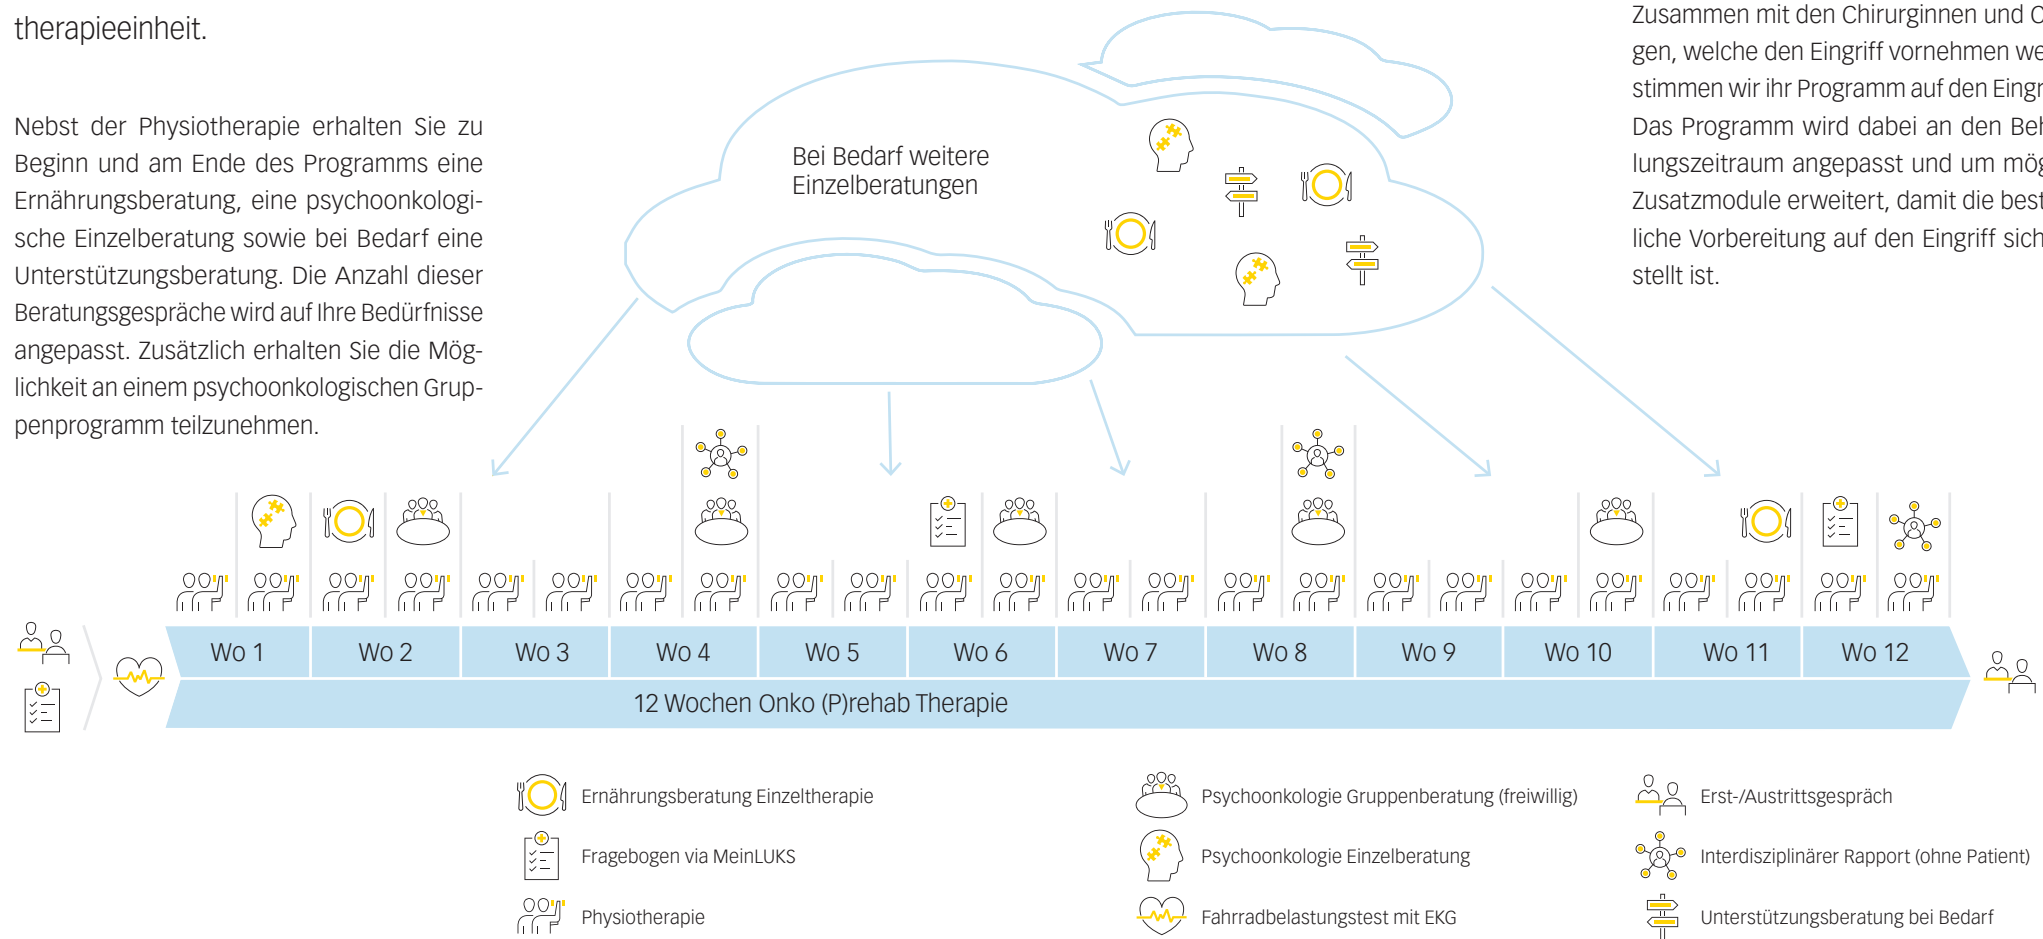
therapieeinheit.

Nebst der Physiotherapie erhalten Sie zu Beginn und am Ende des Programms eine Ernährungsberatung, eine psychoonkologische Einzelberatung sowie bei Bedarf eine Unterstützungsberatung. Die Anzahl dieser Beratungsgespräche wird auf Ihre Bedürfnisse angepasst. Zusätzlich erhalten Sie die Möglichkeit an einem psychoonkologischen Gruppenprogramm teilzunehmen.

Zusammen mit den Chirurginnen und C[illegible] gen, welche den Eingriff vornehmen we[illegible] stimmen wir ihr Programm auf den Eingr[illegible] Das Programm wird dabei an den Beh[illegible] lungszeitraum angepasst und um mög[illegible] Zusatzmodule erweitert, damit die best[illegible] liche Vorbereitung auf den Eingriff sich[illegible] stellt ist.

Bei Bedarf weitere Einzelberatungen

| Wo 1 | Wo 2 | Wo 3 | Wo 4 | Wo 5 | Wo 6 | Wo 7 | Wo 8 | Wo 9 | Wo 10 | Wo 11 | Wo 12 |
|---|---|---|---|---|---|---|---|---|---|---|---|

12 Wochen Onko (P)rehab Therapie

Ernährungsberatung Einzeltherapie
Fragebogen via MeinLUKS
Physiotherapie
Psychoonkologie Gruppenberatung (freiwillig)
Psychoonkologie Einzelberatung
Fahrradbelastungstest mit EKG
Erst-/Austrittsgespräch
Interdisziplinärer Rapport (ohne Patient)
Unterstützungsberatung bei Bedarf